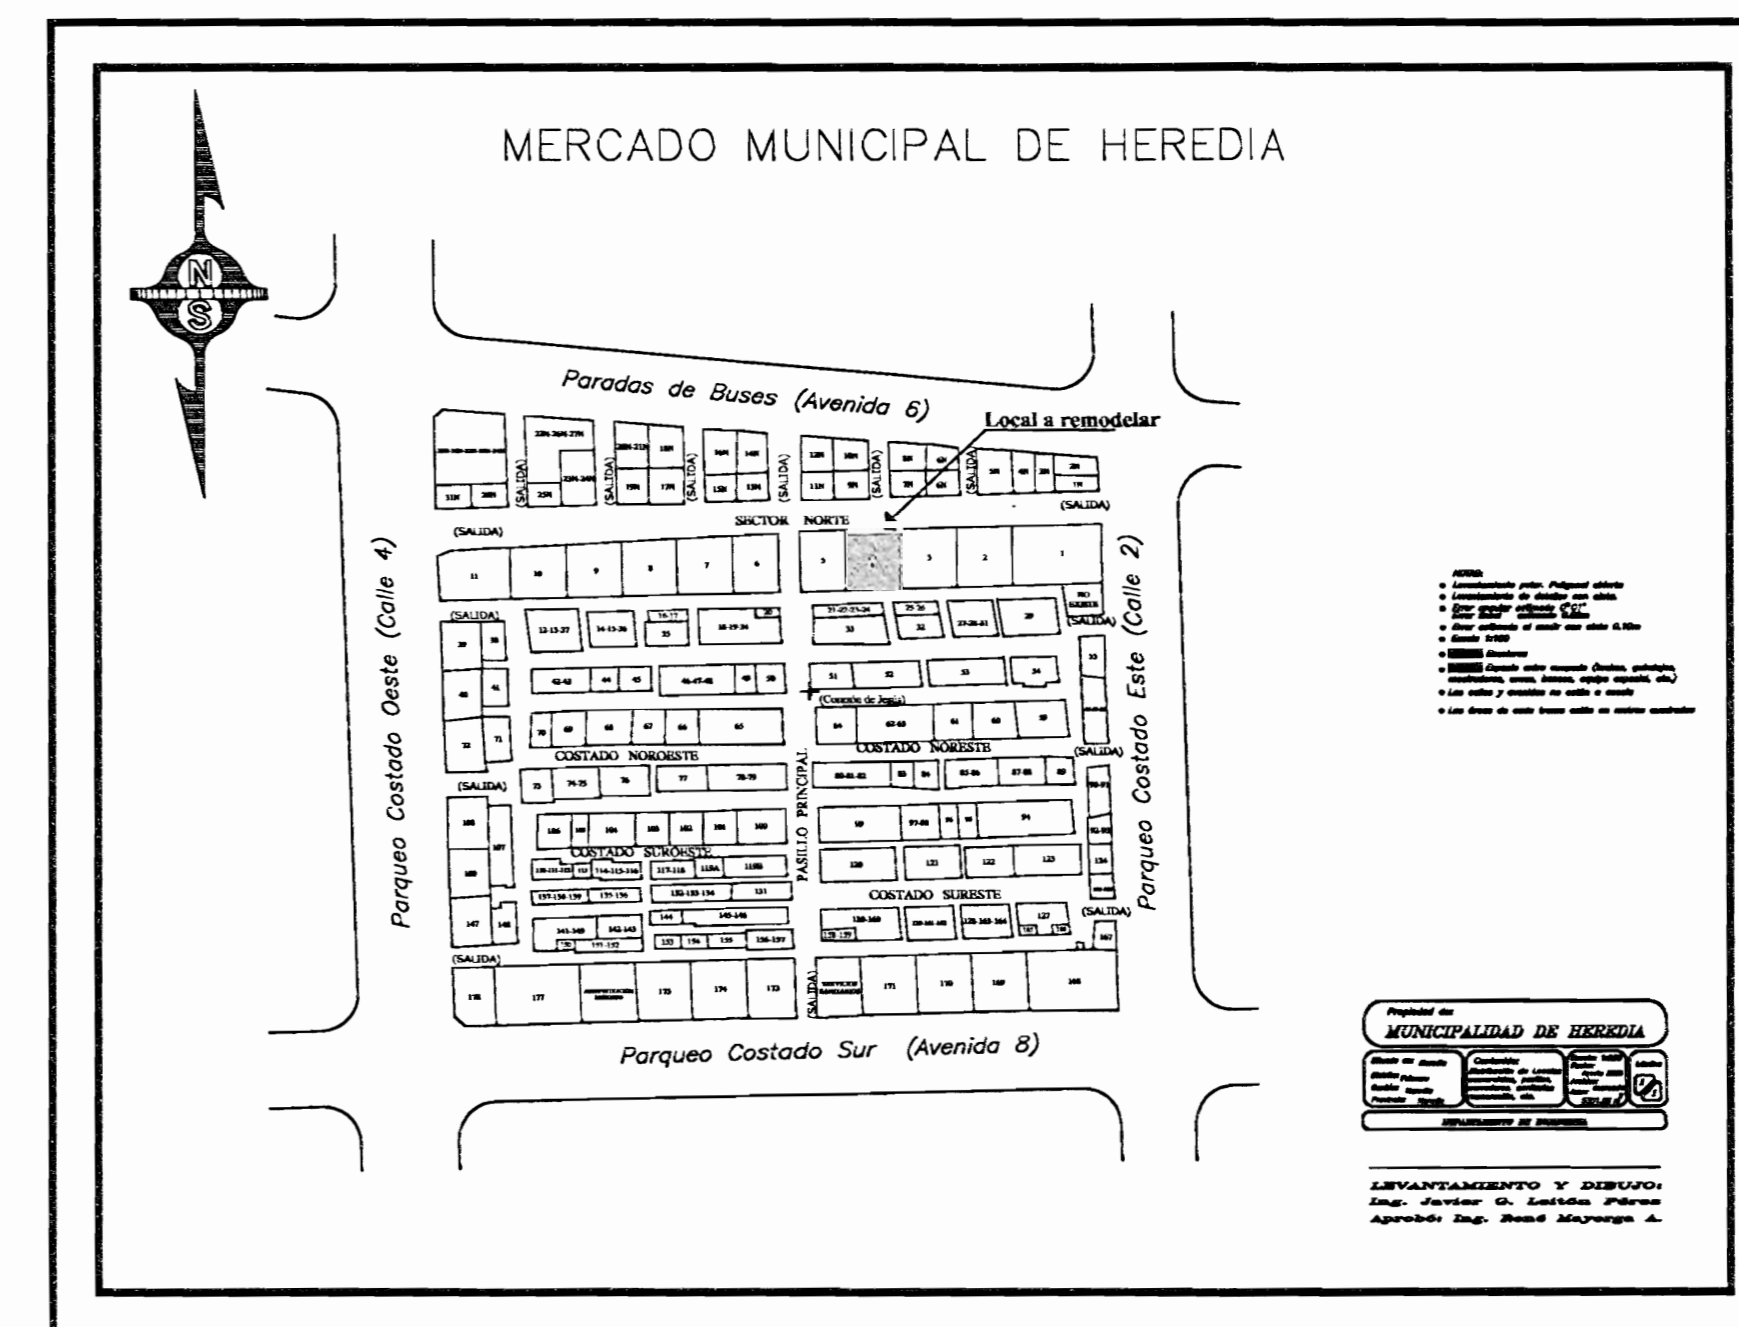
MERCADO MUNICIPAL DE HEREDIA

N
S

Paradas de Buses (Avenida 6)

Local a remodelar

Parqueo Costado Oeste (Calle 4)

Parqueo Costado Este (Calle 2)

Parqueo Costado Sur (Avenida 8)

(SALIDA) (SALIDA) (SALIDA) (SALIDA) (SALIDA)

SECTOR NORTE

(SALIDA)

11 10 9 8 7 6 5 3 2 1

(SALIDA)

(SALIDA)

(Cosecha de Jesús)

COSTADO NOROESTE

COSTADO NORESTE

(SALIDA)

(SALIDA)

PASILLO PRINCIPAL

COSTADO SUROESTE

COSTADO SURESTE

(SALIDA)

(SALIDA)

(SALIDA)

177 175 174 173 171 170 169 168

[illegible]

Propiedad de:
MUNICIPALIDAD DE HEREDIA
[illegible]
DEPARTAMENTO DE INGENIERIA

LEVANTAMIENTO Y DIBUJO:
Ing. Javier G. Leitón Pérez
Aprobó: Ing. René Mayorga A.